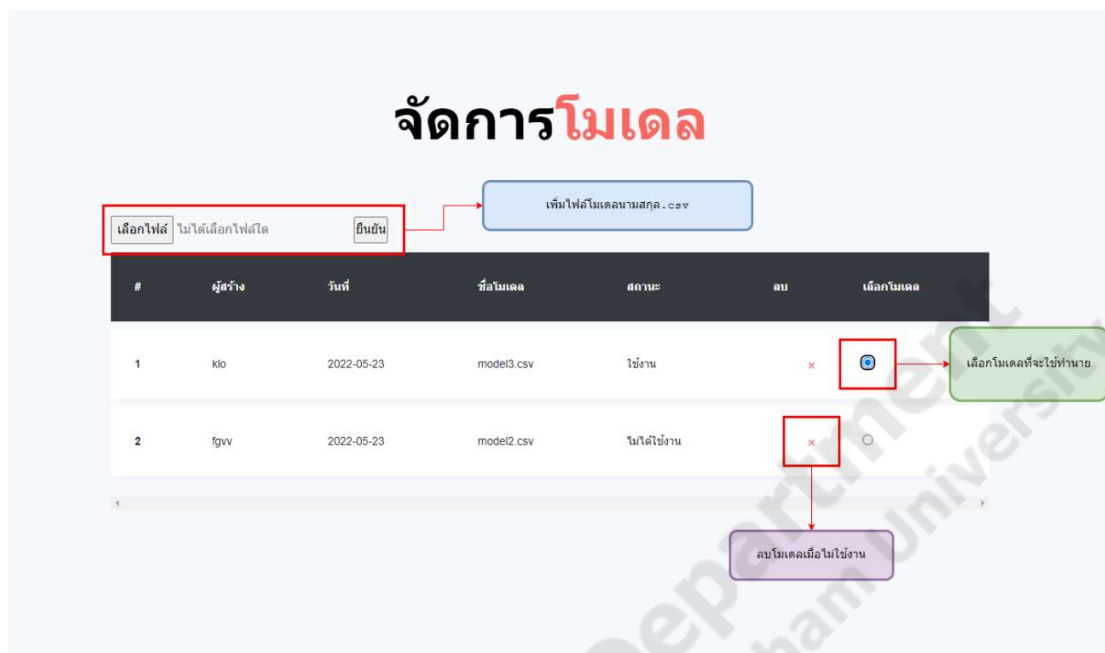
จัดการโมเดล

เลือกไฟล์ ไม่ได้เลือกไฟล์ใด ยืนยัน

เพิ่มไฟล์โมเดลนามสกุล .csv

| # | ผู้สร้าง | วันที่ | ชื่อโมเดล | สถานะ | ลบ | เลือกโมเดล |
|---|---|---|---|---|---|---|
| 1 | klo | 2022-05-23 | model3.csv | ใช้งาน | × | ◉ |
| 2 | fgvv | 2022-05-23 | model2.csv | ไม่ได้ใช้งาน | × | ○ |

เลือกโมเดลที่จะใช้ทำนาย

ลบโมเดลเมื่อไม่ใช้งาน

Department
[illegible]ham University